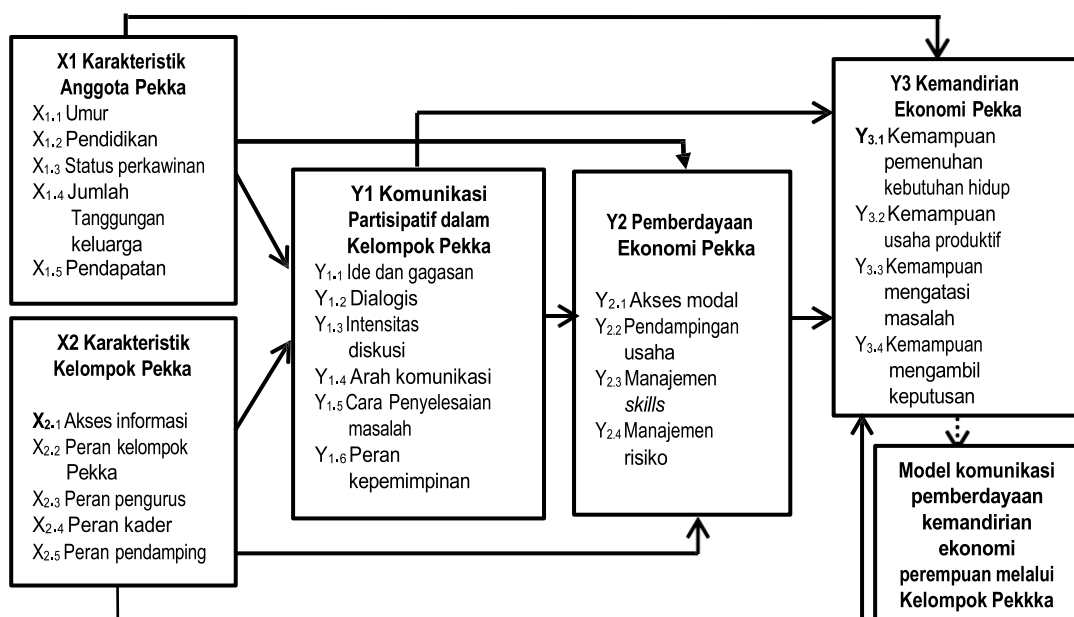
X1 Karakteristik Anggota Pekka
$X_{1.1}$ Umur
$X_{1.2}$ Pendidikan
$X_{1.3}$ Status perkawinan
$X_{1.4}$ Jumlah Tanggungan keluarga
$X_{1.5}$ Pendapatan

X2 Karakteristik Kelompok Pekka
$X_{2.1}$ Akses informasi
$X_{2.2}$ Peran kelompok Pekka
$X_{2.3}$ Peran pengurus
$X_{2.4}$ Peran kader
$X_{2.5}$ Peran pendamping

Y1 Komunikasi Partisipatif dalam Kelompok Pekka
$Y_{1.1}$ Ide dan gagasan
$Y_{1.2}$ Dialogis
$Y_{1.3}$ Intensitas diskusi
$Y_{1.4}$ Arah komunikasi
$Y_{1.5}$ Cara Penyelesaian masalah
$Y_{1.6}$ Peran kepemimpinan

Y2 Pemberdayaan Ekonomi Pekka
$Y_{2.1}$ Akses modal
$Y_{2.2}$ Pendampingan usaha
$Y_{2.3}$ Manajemen *skills*
$Y_{2.4}$ Manajemen risiko

Y3 Kemandirian Ekonomi Pekka
$Y_{3.1}$ Kemampuan pemenuhan kebutuhan hidup
$Y_{3.2}$ Kemampuan usaha produktif
$Y_{3.3}$ Kemampuan mengatasi masalah
$Y_{3.4}$ Kemampuan mengambil keputusan

Model komunikasi pemberdayaan kemandirian ekonomi perempuan melalui Kelompok Pekkka